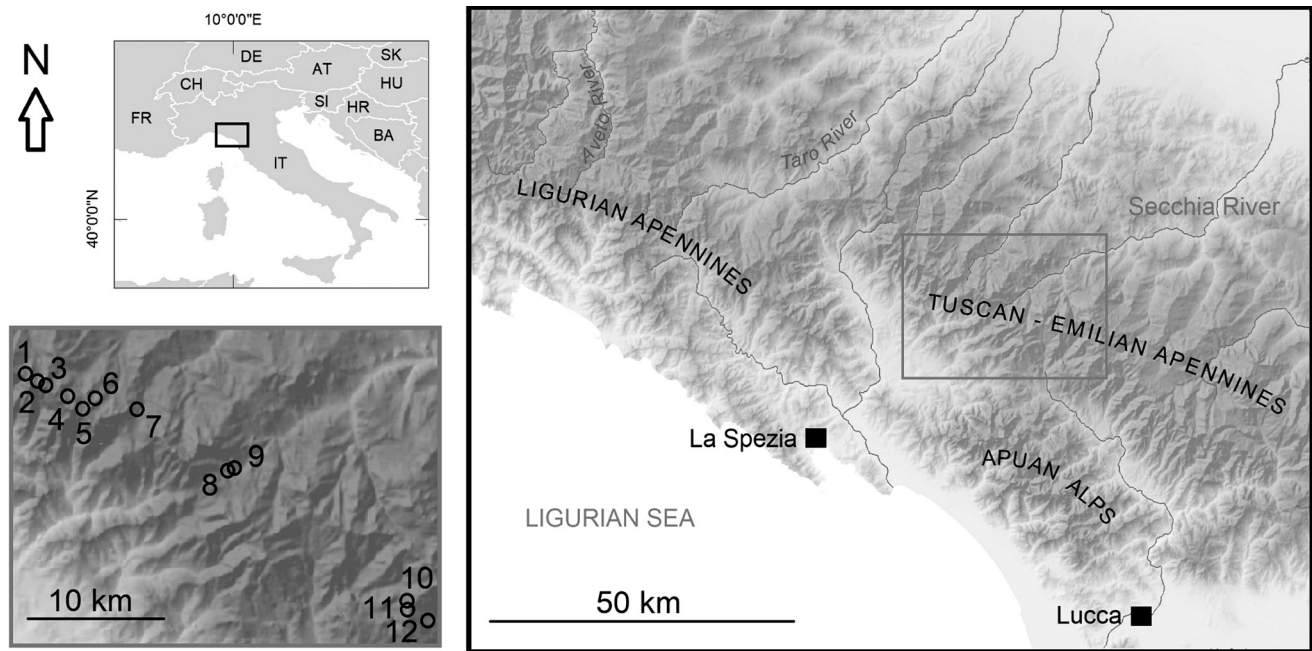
10°0'0"E

N

DE
SK
CH
AT
HU
FR
SI
HR
BA
IT

40°0'0"N

1
3
6
2
4
5
7
8
9
10 km
10
11
12

Aveto River
Taro River
LIGURIAN APENNINES
Secchia River
TUSCAN - EMILIAN APENNINES
La Spezia
APUAN ALPS
LIGURIAN SEA
50 km
Lucca